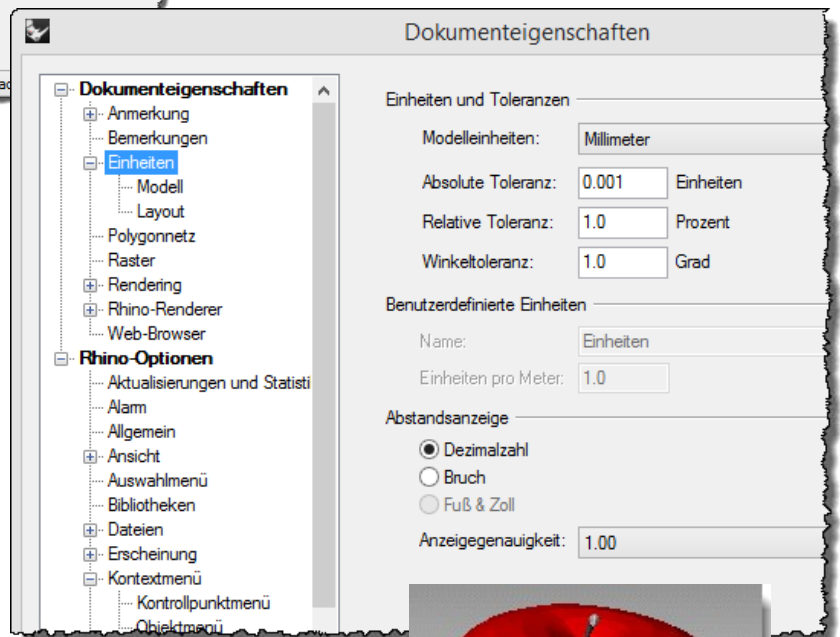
Dokumenteigenschaften

Dokumenteigenschaften
Anmerkung
Bemerkungen
Einheiten
Modell
Layout
Polygonnetz
Raster
Rendering
Rhino-Renderer
Web-Browser
Rhino-Optionen
Aktualisierungen und Statisti
Alarm
Allgemein
Ansicht
Auswahlmenü
Bibliotheken
Dateien
Erscheinung
Kontextmenü
Kontrollpunktmenü
Objektmenü

Einheiten und Toleranzen
Modelleinheiten: Millimeter
Absolute Toleranz: 0.001 Einheiten
Relative Toleranz: 1.0 Prozent
Winkeltoleranz: 1.0 Grad

Benutzerdefinierte Einheiten
Name: Einheiten
Einheiten pro Meter: 1.0

Abstandsanzeige
Dezimalzahl
Bruch
Fuß & Zoll
Anzeigegenauigkeit: 1.00